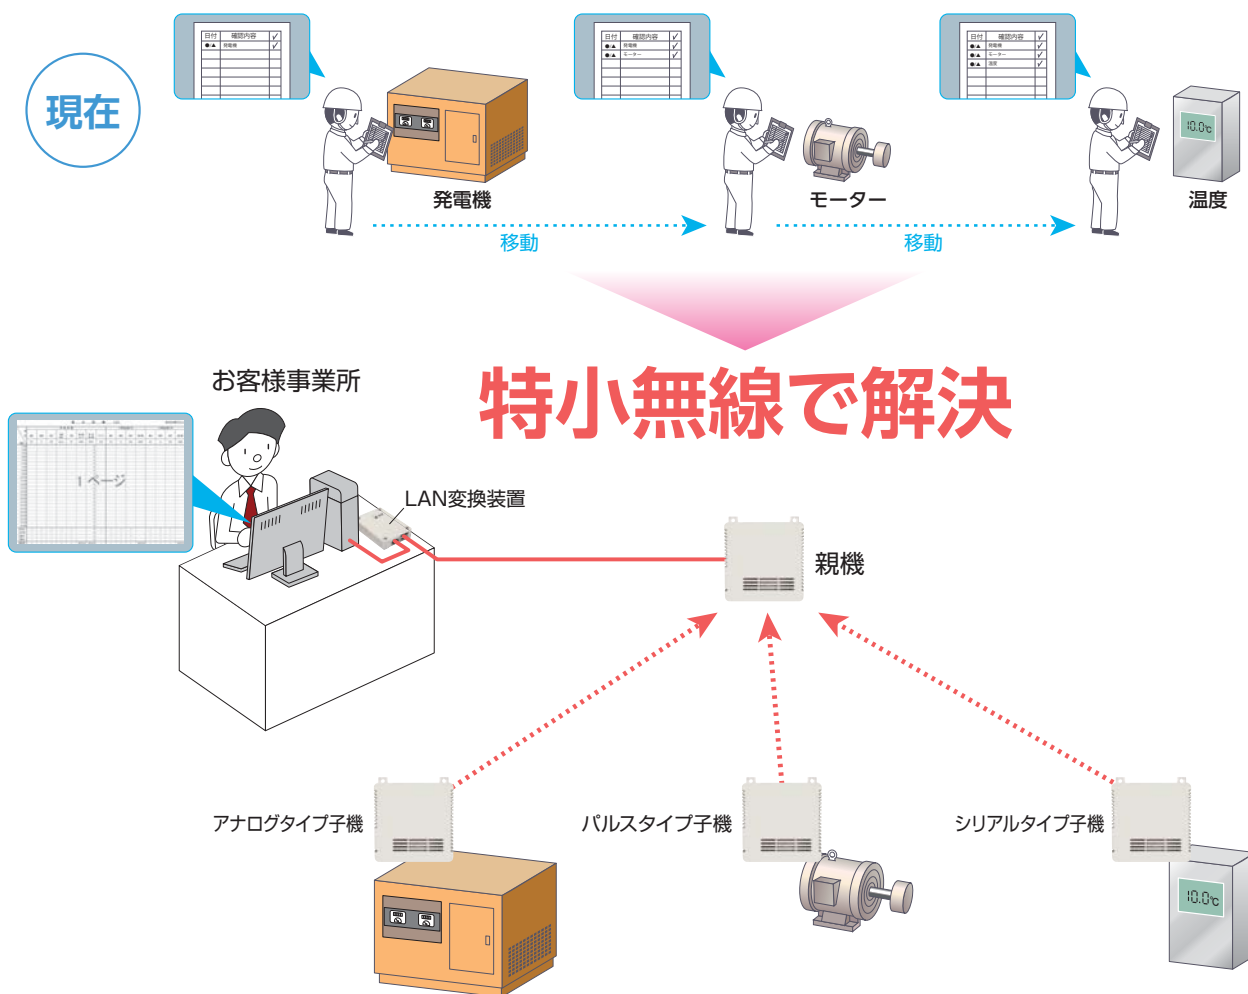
現在

| 日付 | 確認内容 | ✓ |
|---|---|---|
| ●/▲ | 発電機 | ✓ |

| 日付 | 確認内容 | ✓ |
|---|---|---|
| ●/▲ | 発電機 | ✓ |
| ●/▲ | モーター | ✓ |

| 日付 | 確認内容 | ✓ |
|---|---|---|
| ●/▲ | 発電機 | ✓ |
| ●/▲ | モーター | ✓ |
| ●/▲ | 温度 | ✓ |

発電機

モーター

温度

移動

移動

10.0℃

特小無線で解決

お客様事業所

1ページ

LAN変換装置

親機

アナログタイプ子機

パルスタイプ子機

シリアルタイプ子機

10.0℃